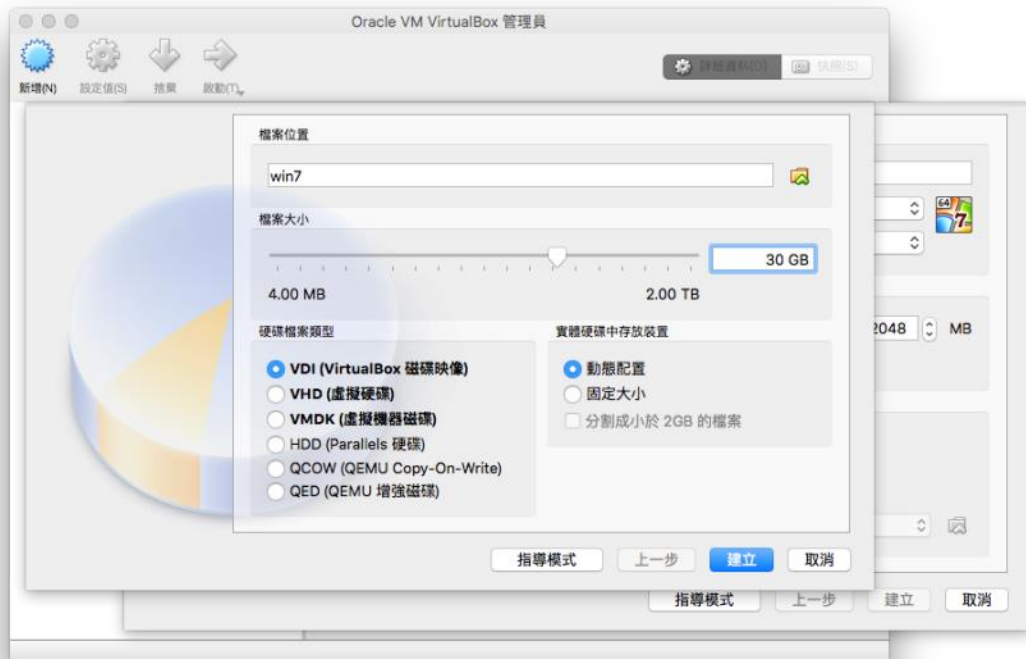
Oracle VM VirtualBox 管理員

新增(N) 設定值(S) 捨棄 啟動(T)

詳細資料(D) 快照(S)

檔案位置

win7

檔案大小

30 GB

4.00 MB

2.00 TB

硬碟檔案類型

VDI (VirtualBox 磁碟映像)

VHD (虛擬硬碟)

VMDK (虛擬機器磁碟)

HDD (Parallels 硬碟)

QCOW (QEMU Copy-On-Write)

QED (QEMU 增強磁碟)

實體硬碟中存放裝置

動態配置

固定大小

分割成小於 2GB 的檔案

2048 MB

指導模式 上一步 建立 取消

指導模式 上一步 建立 取消